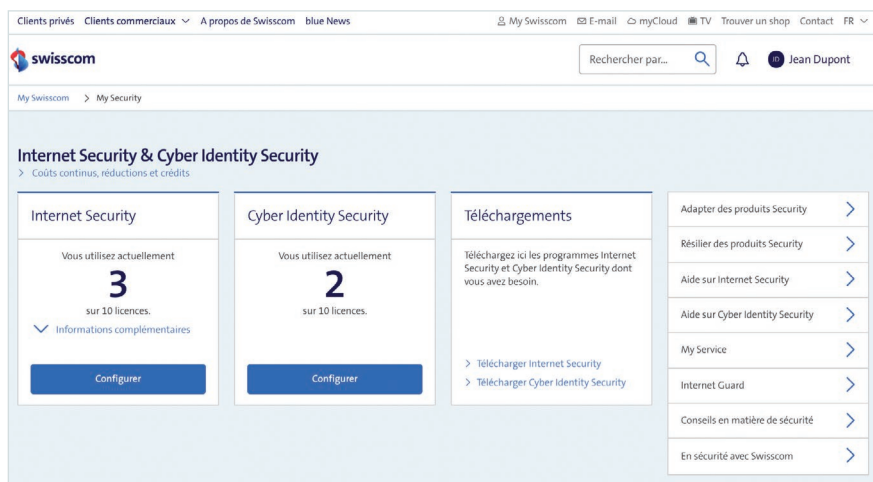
Clients privés Clients commerciaux A propos de Swisscom blue News

My Swisscom E-mail myCloud TV Trouver un shop Contact FR

swisscom

Rechercher par...

JD Jean Dupont

My Swisscom > My Security

Internet Security & Cyber Identity Security

> Coûts continus, réductions et crédits

Internet Security

Vous utilisez actuellement

3

sur 10 licences.

Informations complémentaires

Configurer

Cyber Identity Security

Vous utilisez actuellement

2

sur 10 licences.

Configurer

Téléchargements

Téléchargez ici les programmes Internet Security et Cyber Identity Security dont vous avez besoin.

> Télécharger Internet Security

> Télécharger Cyber Identity Security

Adapter des produits Security

Résilier des produits Security

Aide sur Internet Security

Aide sur Cyber Identity Security

My Service

Internet Guard

Conseils en matière de sécurité

En sécurité avec Swisscom